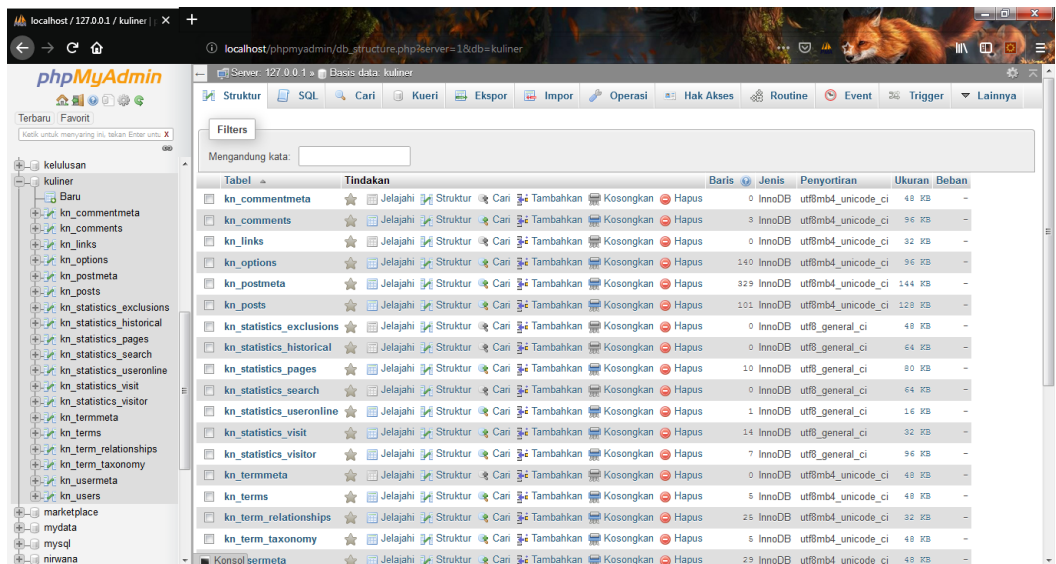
localhost / 127.0.0.1 / kuliner | × +

localhost/phpmyadmin/db_structure.php?server=1&db=kuliner

phpMyAdmin

Terbaru Favorit

Ketik untuk menyaring ini, tekan Enter unt. X

kelulusan
kuliner
Baru
kn_commentmeta
kn_comments
kn_links
kn_options
kn_postmeta
kn_posts
kn_statistics_exclusions
kn_statistics_historical
kn_statistics_pages
kn_statistics_search
kn_statistics_useronline
kn_statistics_visit
kn_statistics_visitor
kn_termmeta
kn_terms
kn_term_relationships
kn_term_taxonomy
kn_usermeta
kn_users
marketplace
mydata
mysql
nirwana

Server: 127.0.0.1 » Basis data: kuliner

Struktur SQL Cari Kueri Ekspor Impor Operasi Hak Akses Routine Event Trigger Lainnya

Filters

Mengandung kata:

| Tabel | Tindakan | Baris | Jenis | Penyortiran | Ukuran | Beban |
|---|---|---|---|---|---|---|
| kn_commentmeta | Jelajahi Struktur Cari Tambahkan Kosongkan Hapus | 0 | InnoDB | utf8mb4_unicode_ci | 48 KB | - |
| kn_comments | Jelajahi Struktur Cari Tambahkan Kosongkan Hapus | 3 | InnoDB | utf8mb4_unicode_ci | 96 KB | - |
| kn_links | Jelajahi Struktur Cari Tambahkan Kosongkan Hapus | 0 | InnoDB | utf8mb4_unicode_ci | 32 KB | - |
| kn_options | Jelajahi Struktur Cari Tambahkan Kosongkan Hapus | 140 | InnoDB | utf8mb4_unicode_ci | 96 KB | - |
| kn_postmeta | Jelajahi Struktur Cari Tambahkan Kosongkan Hapus | 329 | InnoDB | utf8mb4_unicode_ci | 144 KB | - |
| kn_posts | Jelajahi Struktur Cari Tambahkan Kosongkan Hapus | 101 | InnoDB | utf8mb4_unicode_ci | 128 KB | - |
| kn_statistics_exclusions | Jelajahi Struktur Cari Tambahkan Kosongkan Hapus | 0 | InnoDB | utf8_general_ci | 48 KB | - |
| kn_statistics_historical | Jelajahi Struktur Cari Tambahkan Kosongkan Hapus | 0 | InnoDB | utf8_general_ci | 64 KB | - |
| kn_statistics_pages | Jelajahi Struktur Cari Tambahkan Kosongkan Hapus | 10 | InnoDB | utf8_general_ci | 80 KB | - |
| kn_statistics_search | Jelajahi Struktur Cari Tambahkan Kosongkan Hapus | 0 | InnoDB | utf8_general_ci | 64 KB | - |
| kn_statistics_useronline | Jelajahi Struktur Cari Tambahkan Kosongkan Hapus | 1 | InnoDB | utf8_general_ci | 16 KB | - |
| kn_statistics_visit | Jelajahi Struktur Cari Tambahkan Kosongkan Hapus | 14 | InnoDB | utf8_general_ci | 32 KB | - |
| kn_statistics_visitor | Jelajahi Struktur Cari Tambahkan Kosongkan Hapus | 7 | InnoDB | utf8_general_ci | 96 KB | - |
| kn_termmeta | Jelajahi Struktur Cari Tambahkan Kosongkan Hapus | 0 | InnoDB | utf8mb4_unicode_ci | 48 KB | - |
| kn_terms | Jelajahi Struktur Cari Tambahkan Kosongkan Hapus | 5 | InnoDB | utf8mb4_unicode_ci | 48 KB | - |
| kn_term_relationships | Jelajahi Struktur Cari Tambahkan Kosongkan Hapus | 25 | InnoDB | utf8mb4_unicode_ci | 32 KB | - |
| kn_term_taxonomy | Jelajahi Struktur Cari Tambahkan Kosongkan Hapus | 5 | InnoDB | utf8mb4_unicode_ci | 48 KB | - |
| Konsol sermeta | Jelajahi Struktur Cari Tambahkan Kosongkan Hapus | 29 | InnoDB | utf8mb4_unicode_ci | 48 KB | - |